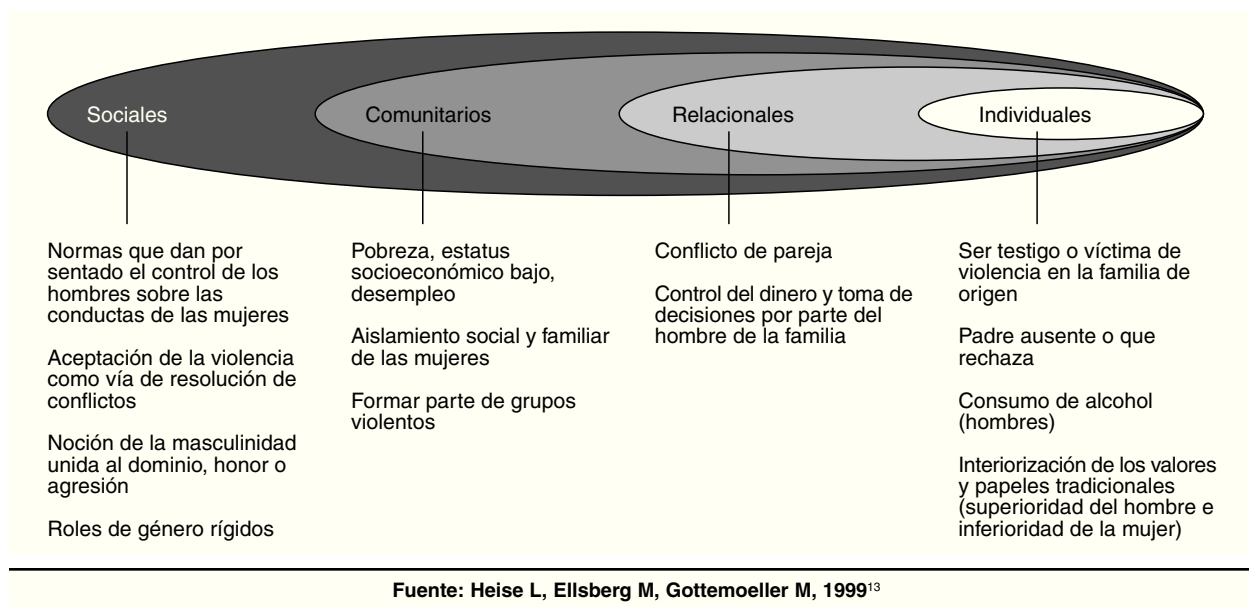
Sociales

Comunitarios

Relacionales

Individuales

Normas que dan por sentado el control de los hombres sobre las conductas de las mujeres

Aceptación de la violencia como vía de resolución de conflictos

Noción de la masculinidad unida al dominio, honor o agresión

Roles de género rígidos

Pobreza, estatus socioeconómico bajo, desempleo

Aislamiento social y familiar de las mujeres

Formar parte de grupos violentos

Conflicto de pareja

Control del dinero y toma de decisiones por parte del hombre de la familia

Ser testigo o víctima de violencia en la familia de origen

Padre ausente o que rechaza

Consumo de alcohol (hombres)

Interiorización de los valores y papeles tradicionales (superioridad del hombre e inferioridad de la mujer)

Fuente: Heise L, Ellsberg M, Gottemoeller M, 1999$^{13}$